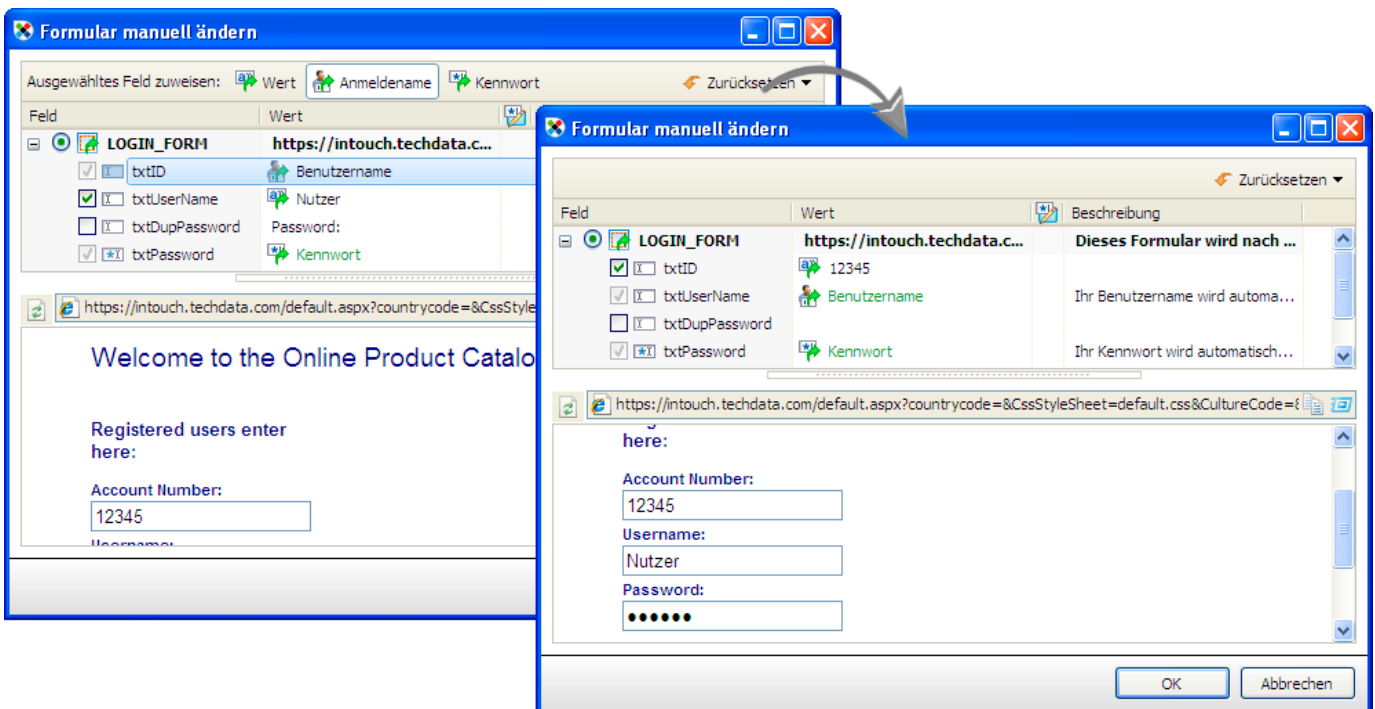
Formular manuell ändern

Ausgewähltes Feld zuweisen: Wert Anmeldename Kennwort Zurücksetzen

| Feld | Wert |
|---|---|
| LOGIN_FORM | https://intouch.techdata.c... |
| txtID | Benutzername |
| txtUserName | Nutzer |
| txtDupPassword | Password: |
| txtPassword | Kennwort |

https://intouch.techdata.com/default.aspx?countrycode=&CssStyle

Welcome to the Online Product Catalo

Registered users enter here:

Account Number:

12345

Formular manuell ändern

Zurücksetzen

| Feld | Wert | Beschreibung |
|---|---|---|
| LOGIN_FORM | https://intouch.techdata.c... | Dieses Formular wird nach ... |
| txtID | 12345 | |
| txtUserName | Benutzername | Ihr Benutzername wird automa... |
| txtDupPassword | | |
| txtPassword | Kennwort | Ihr Kennwort wird automatisch... |

https://intouch.techdata.com/default.aspx?countrycode=&CssStyleSheet=default.css&CultureCode=

here:

Account Number:

12345

Username:

Nutzer

Password:

••••••

OK Abbrechen